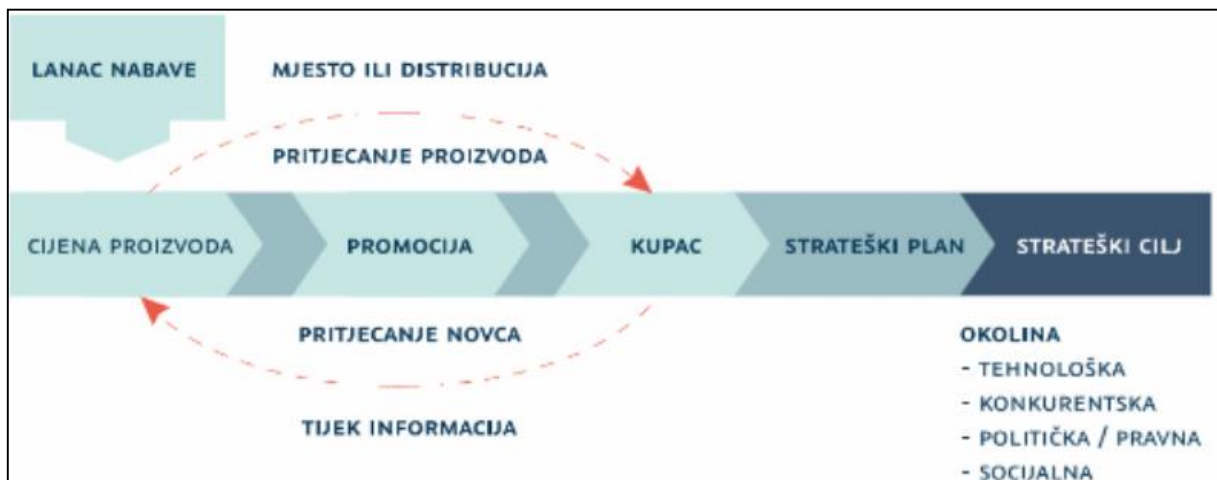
LANAC NABAVE

MJESTO ILI DISTRIBUCIJA

PRITJECANJE PROIZVODA

CIJENA PROIZVODA

PROMOCIJA

KUPAC

STRATEŠKI PLAN

STRATEŠKI CILJ

PRITJECANJE NOVCA

TIJEK INFORMACIJA

OKOLINA
- TEHNOLOŠKA
- KONKURENTSKA
- POLITIČKA / PRAVNA
- SOCIJALNA